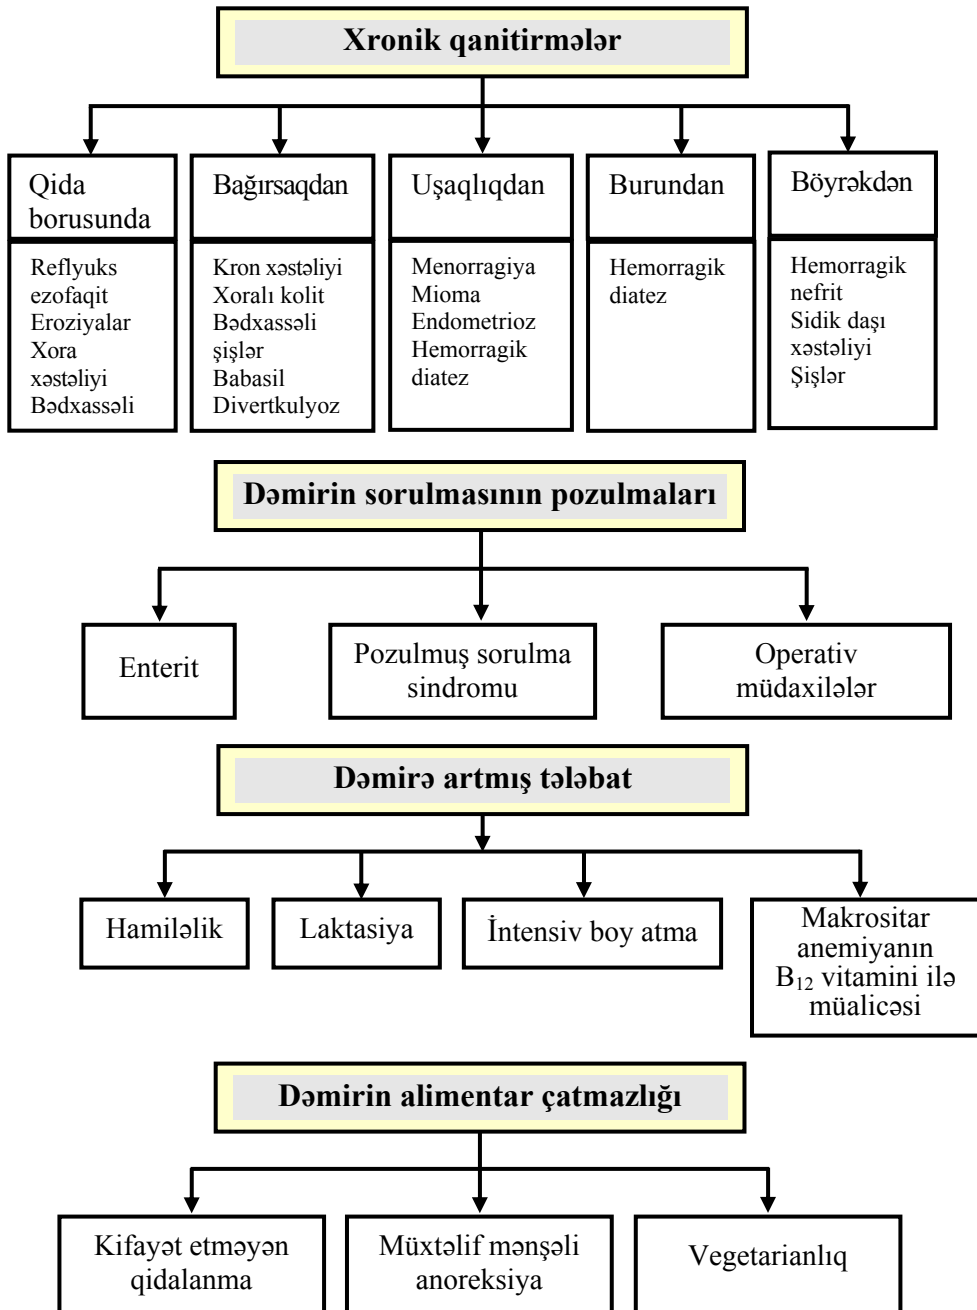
Xronik qanitirmələr

Qida borusunda

Reflyuks ezofaqit
Eroziyalar
Xora xəstəliyi
Bədxassəli

Bağırsaqdan

Kron xəstəliyi
Xoralı kolit
Bədxassəli şişlər
Babasil
Divertkulyoz

Uşaqlıqdan

Menorragiya
Mioma
Endometrioz
Hemorragik diatez

Burundan

Hemorragik diatez

Böyrəkdən

Hemorragik nefrit
Sidik daşı xəstəliyi
Şişlər

Dəmirin sorulmasının pozulmaları

Enterit

Pozulmuş sorulma sindromu

Operativ müdaxilələr

Dəmirə artmış tələbat

Hamiləlik

Laktasiya

İntensiv boy atma

Makrositar anemiyanın $B_{12}$ vitamini ilə müalicəsi

Dəmirin alimentar çatmazlığı

Kifayət etməyən qidalanma

Müxtəlif mənşəli anoreksiya

Vegetarianlıq